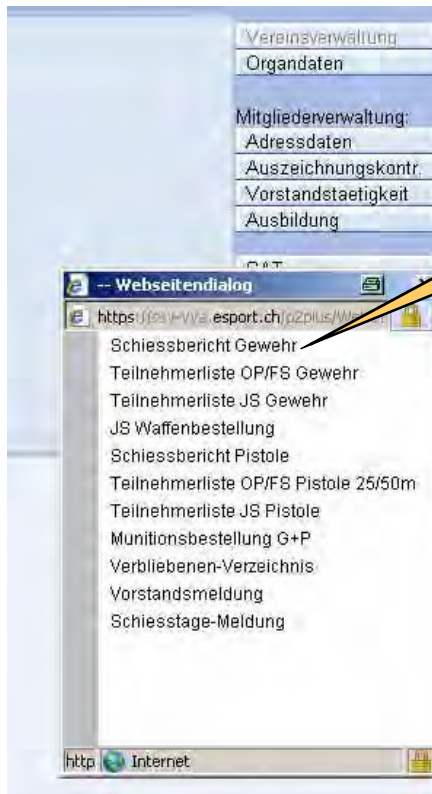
Vereinsverwaltung
Organdaten

Mitgliederverwaltung:
Adressdaten
Auszeichnungskontr.
Vorstandstaetigkeit
Ausbildung

-- Webseitendialog

https://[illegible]esport.ch/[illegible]

Schiessbericht Gewehr
Teilnehmerliste OP/FS Gewehr
Teilnehmerliste JS Gewehr
JS Waffenbestellung
Schiessbericht Pistole
Teilnehmerliste OP/FS Pistole 25/50m
Teilnehmerliste JS Pistole
Munitionsbestellung G+P
Verbliebenen-Verzeichnis
Vorstandsmeldung
Schiesstage-Meldung

http Internet